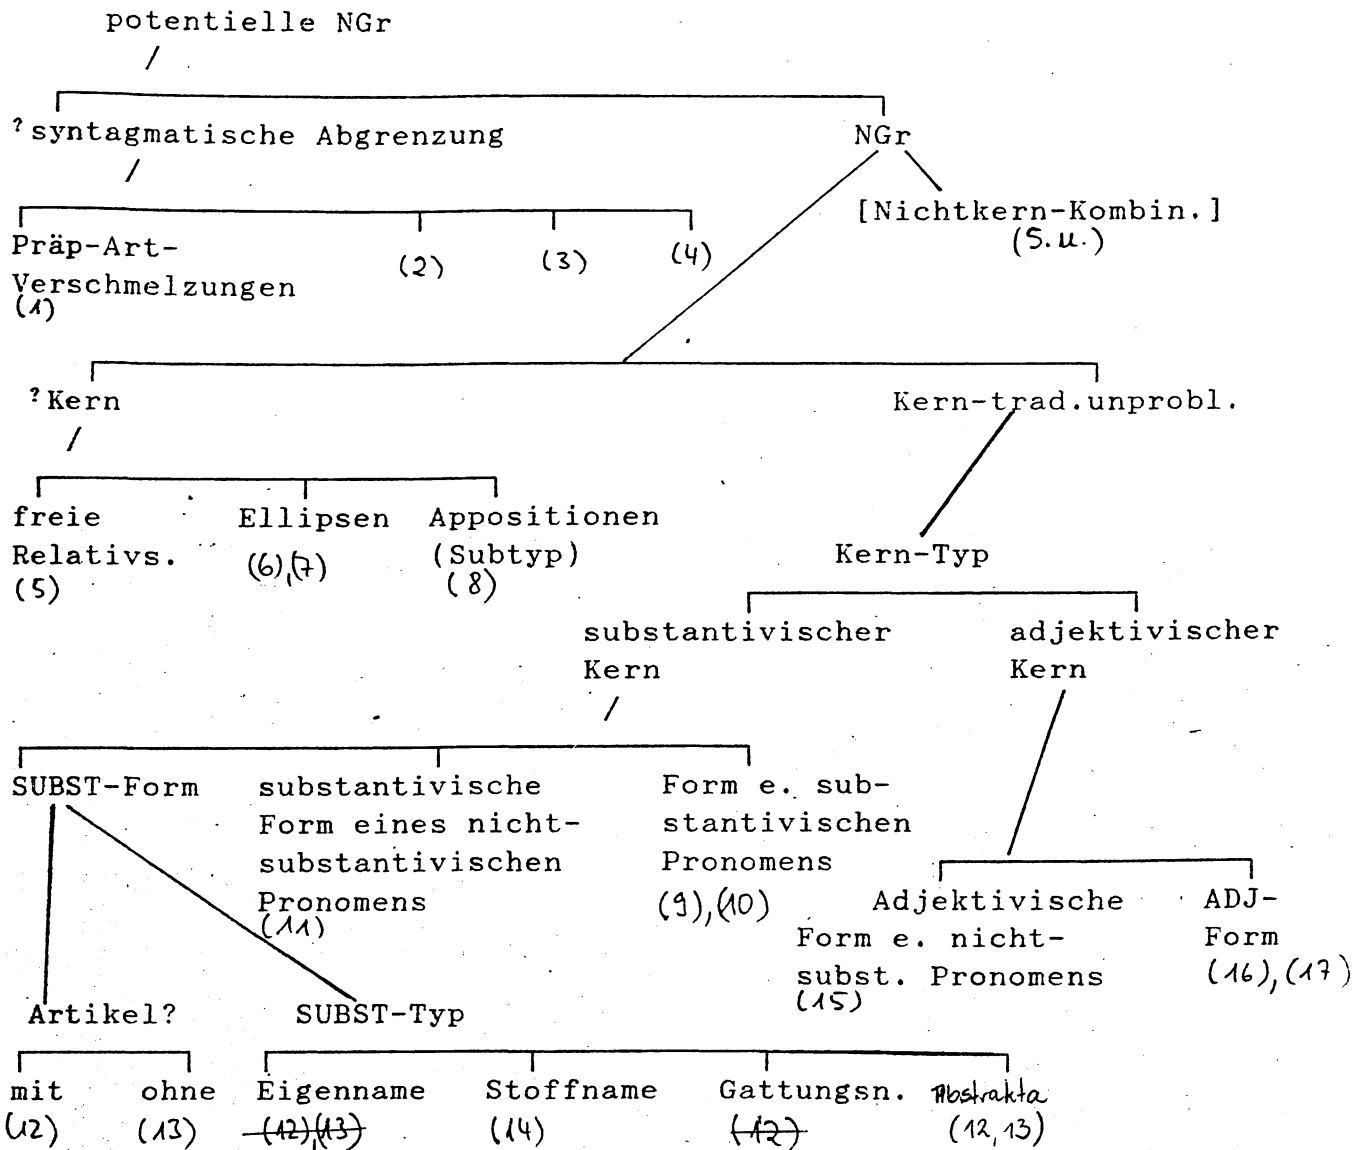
potentielle NGr

?syntagmatische Abgrenzung

NGr

Präp-Art-Verschmelzungen (1)

(2)

(3)

(4)

[Nichtkern-Kombin.] (S.u.)

?Kern

Kern-trad.unprobl.

freie Relativs. (5)

Ellipsen (6),(7)

Appositionen (Subtyp) (8)

Kern-Typ

substantivischer Kern

adjektivischer Kern

SUBST-Form

substantivische Form eines nichtsubstantivischen Pronomens (11)

Form e. substantivischen Pronomens (9),(10)

Adjektivische Form e. nichtsubst. Pronomens (15)

ADJ-Form (16),(17)

Artikel?

SUBST-Typ

mit (12)

ohne (13)

Eigenname ~~(12),(13)~~

Stoffname (14)

Gattungsn. ~~(12)~~

Abstrakta (12,13)